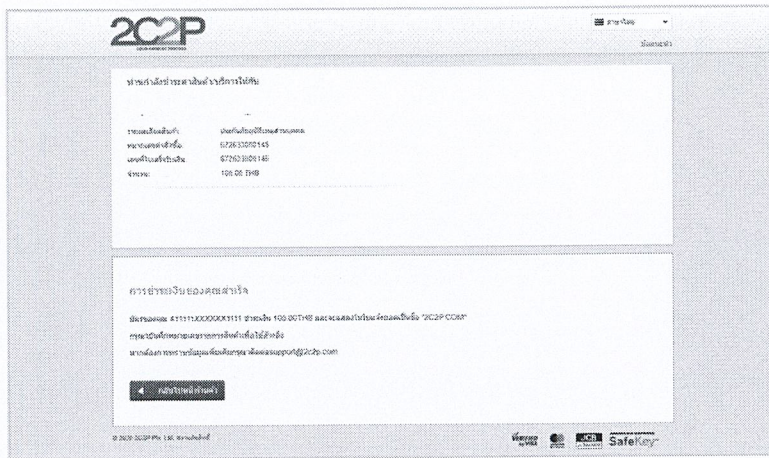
2C2P

ภาษาไทย

ย้อนกลับ

ท่านกำลังชำระค่าสินค้าและบริการให้กับ

รายละเอียดสินค้า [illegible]
หมายเลขคำสั่งซื้อ 672633906145
เลขที่ใบเสร็จรับเงิน 672633906145
จำนวน 106.00 THB

การชำระเงินของคุณสำเร็จ

บัตรของคุณ 411111XXXXXX1111 ชำระเงิน 106.00THB และจะแสดงในใบแจ้งยอดบัตรชื่อ "2C2P.COM"

กรุณาบันทึกหมายเลขการสั่งซื้อเพื่อใช้อ้างอิง

หากต้องการทราบข้อมูลเพิ่มเติมกรุณาติดต่อ support@2c2p.com

กลับไปยังร้านค้า

© 2020 2C2P Pte. Ltd. สงวนลิขสิทธิ์

Verified by VISA

SafeKey